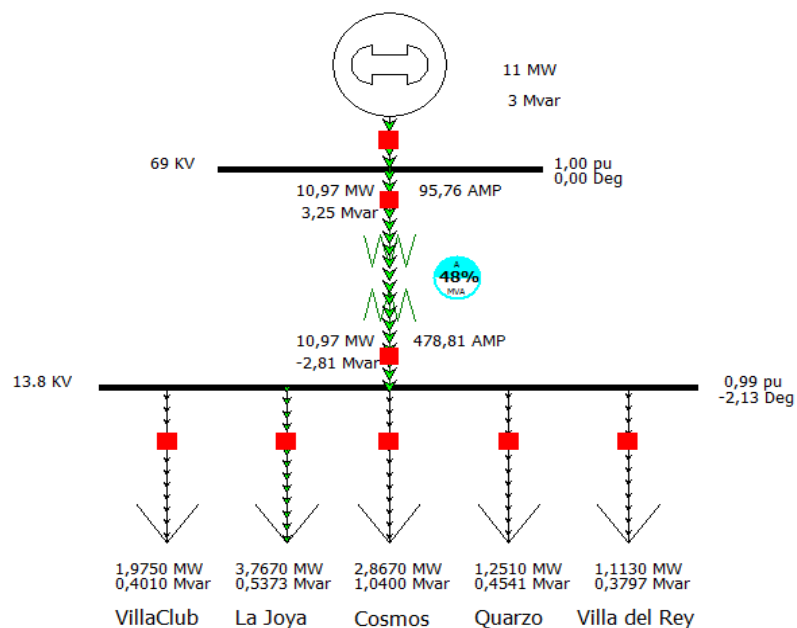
11 MW
3 Mvar

69 KV

1,00 pu
0,00 Deg

10,97 MW
3,25 Mvar

95,76 AMP

A
48%
MVA

10,97 MW
-2,81 Mvar

478,81 AMP

13.8 KV

0,99 pu
-2,13 Deg

1,9750 MW
0,4010 Mvar

3,7670 MW
0,5373 Mvar

2,8670 MW
1,0400 Mvar

1,2510 MW
0,4541 Mvar

1,1130 MW
0,3797 Mvar

VillaClub

La Joya

Cosmos

Quarzo

Villa del Rey